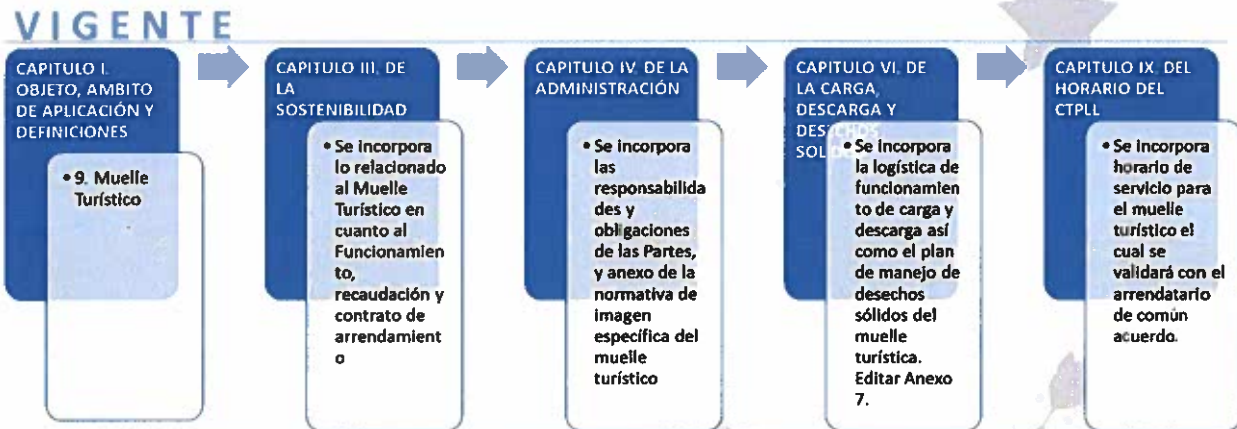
VIGENTE

CAPITULO I. OBJETO, AMBITO DE APLICACIÓN Y DEFINICIONES

• 9. Muelle Turístico

CAPITULO III. DE LA SOSTENIBILIDAD

• Se incorpora lo relacionado al Muelle Turístico en cuanto al Funcionamiento, recaudación y contrato de arrendamiento

CAPITULO IV. DE LA ADMINISTRACIÓN

• Se incorpora las responsabilidades y obligaciones de las Partes, y anexo de la normativa de imagen especifica del muelle turístico

CAPITULO VI. DE LA CARGA, DESCARGA Y DESECHOS SOLIDOS

• Se incorpora la logística de funcionamiento de carga y descarga así como el plan de manejo de desechos sólidos del muelle turística. Editar Anexo 7.

CAPITULO IX. DEL HORARIO DEL CTPLL

• Se incorpora horario de servicio para el muelle turístico el cual se validará con el arrendatario de común acuerdo.